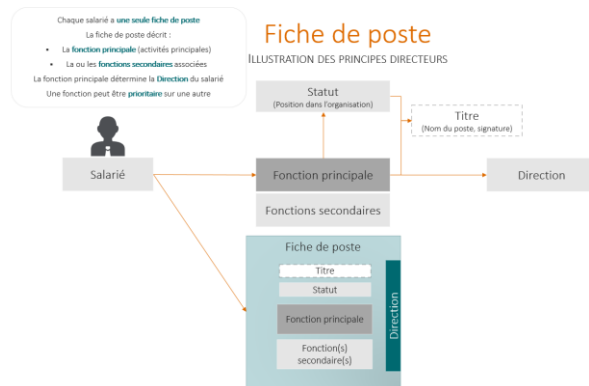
Chaque salarié a une seule fiche de poste

La fiche de poste décrit :

• La fonction principale (activités principales)

• La ou les fonctions secondaires associées

La fonction principale détermine la Direction du salarié

Une fonction peut être prioritaire sur une autre

Fiche de poste

ILLUSTRATION DES PRINCIPES DIRECTEURS

Statut
(Position dans l'organisation)

Titre
(Nom du poste, signature)

Salarié

Fonction principale

Direction

Fonctions secondaires

Fiche de poste

Titre

Statut

Fonction principale

Fonction(s) secondaire(s)

Direction